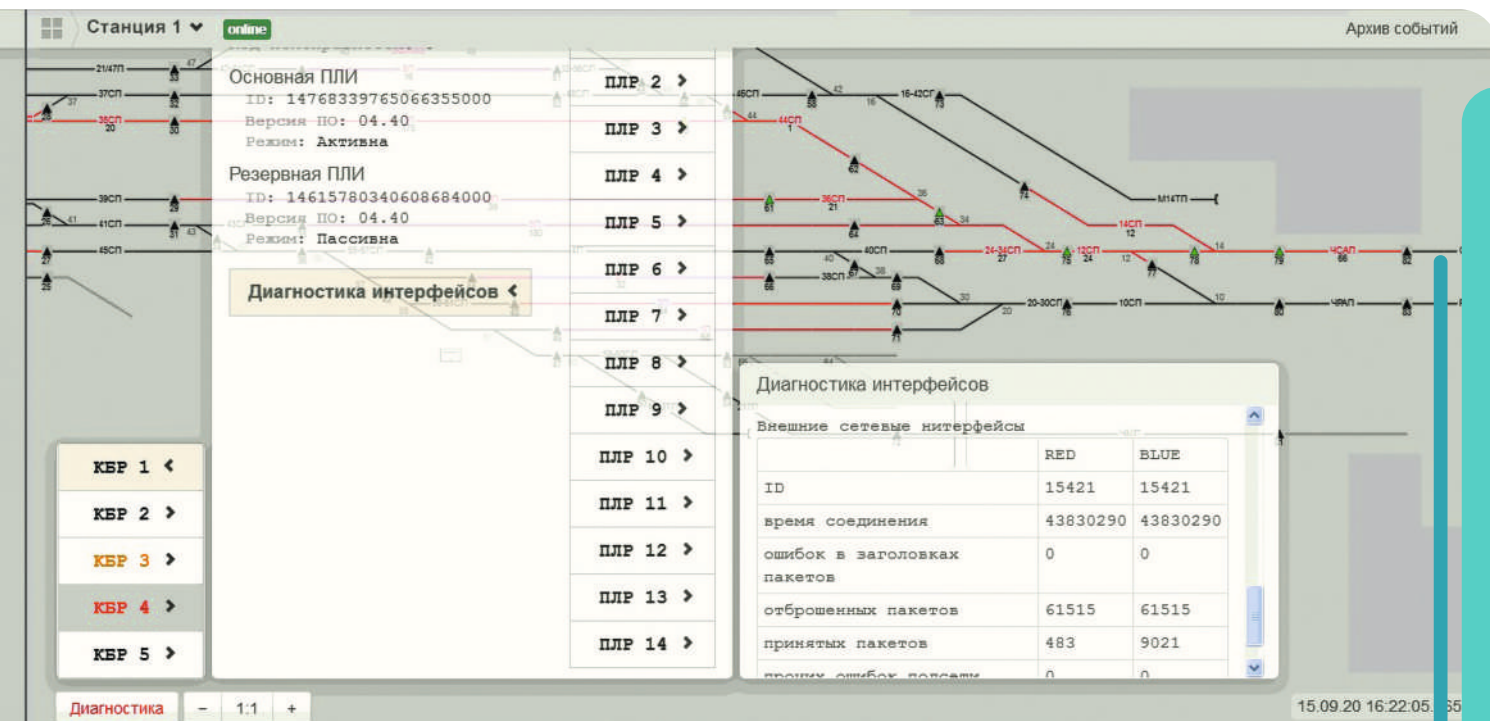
Станция 1 online

Архив событий

Основная ПЛИ
ID: 14768339765066355000
Версия ПО: 04.40
Режим: Активна

Резервная ПЛИ
ID: 14615780340608684000
Версия ПО: 04.40
Режим: Пассивна

Диагностика интерфейсов

ПЛР 2
ПЛР 3
ПЛР 4
ПЛР 5
ПЛР 6
ПЛР 7
ПЛР 8
ПЛР 9
ПЛР 10
ПЛР 11
ПЛР 12
ПЛР 13
ПЛР 14

КБР 1
КБР 2
КБР 3
КБР 4
КБР 5

Диагностика интерфейсов

Внешние сетевые нитерфейсы

| | RED | BLUE |
|---|---|---|
| ID | 15421 | 15421 |
| время соединения | 43830290 | 43830290 |
| ошибок в заголовках пакетов | 0 | 0 |
| отброшенных пакетов | 61515 | 61515 |
| принятых пакетов | 483 | 9021 |
| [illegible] | 0 | 0 |

21/47П 37СП 38СП 39СП 41СП 45СП 45СП 44СП 16-42СП М14ТП 36СП 14СП 40СП 24-34СП 12СП 4САП 38СП 20-30СП 10СП ЧРАП

Диагностика − 1:1 +

15.09.20 16:22:05.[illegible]